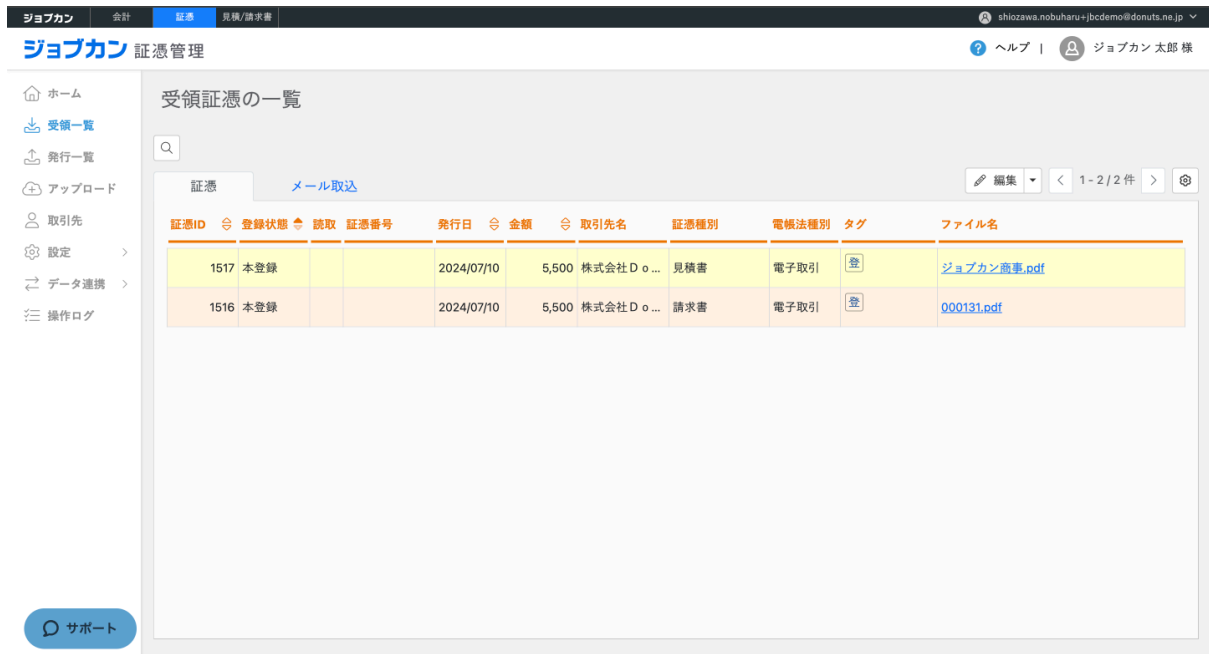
ジョブカン 会計 証憑 見積/請求書 shiozawa.nobuharu+jbcdemo@donuts.ne.jp

ジョブカン 証憑管理

ヘルプ | ジョブカン 太郎 様

ホーム
受領一覧
発行一覧
アップロード
取引先
設定
データ連携
操作ログ

サポート

受領証憑の一覧

証憑
メール取込

編集 1 - 2 / 2 件

| 証憑ID | 登録状態 | 読取 | 証憑番号 | 発行日 | 金額 | 取引先名 | 証憑種別 | 電帳法種別 | タグ | ファイル名 |
|---|---|---|---|---|---|---|---|---|---|---|
| 1517 | 本登録 | | | 2024/07/10 | 5,500 | 株式会社Ｄｏ... | 見積書 | 電子取引 | 登 | ジョブカン商事.pdf |
| 1516 | 本登録 | | | 2024/07/10 | 5,500 | 株式会社Ｄｏ... | 請求書 | 電子取引 | 登 | 000131.pdf |